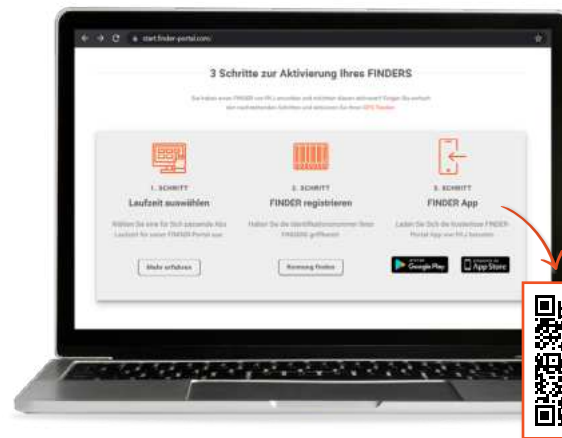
start.finder-portal.com/

3 Schritte zur Aktivierung Ihres FINDERS

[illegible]

1. SCHRITT
Laufzeit auswählen
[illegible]
Mehr erfahren

2. SCHRITT
FINDER registrieren
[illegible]
Nummer finden

3. SCHRITT
FINDER App
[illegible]
GET IT ON Google Play
Download on the App Store